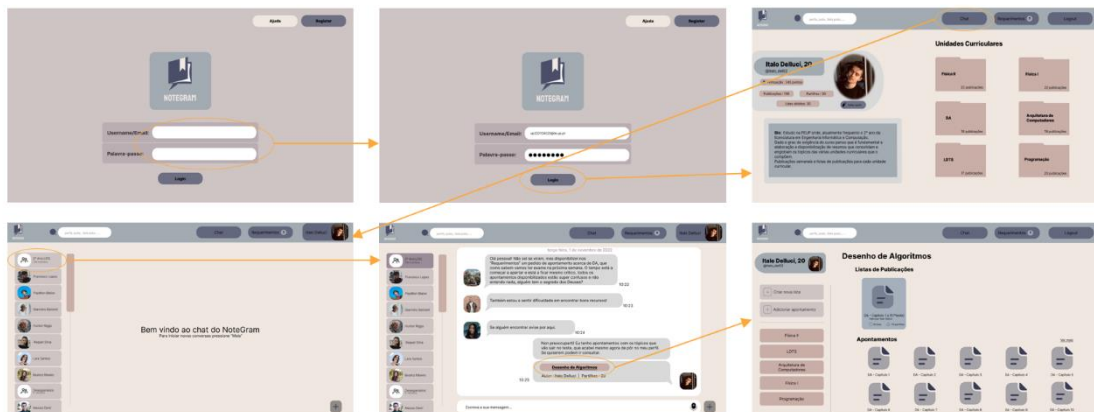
Ajuda Registar

NOTEGRAM

Username/Email:

Palavra-passe:

Login

Ajuda Registar

NOTEGRAM

Username/Email: up202103069@fe.up.pt

Palavra-passe: ●●●●●●●●

Login

Chat Requerimentos Logout

Italo Delluci, 20

Unidades Curriculares

Física II

Física I

DA

Arquitetura de Computadores

LDTS

Programação

Bio:

Chat Requerimentos Italo Delluci

Bem vindo ao chat do NoteGram
Para iniciar novas conversas pressione "Mais"

Chat Requerimentos Italo Delluci

Desenho de Algoritmos

Autor: Italo Delluci

Escreva a sua mensagem...

Chat Requerimentos Logout

Italo Delluci, 20

Desenho de Algoritmos

Listas de Publicações

Criar nova lista

Adicionar apontamento

Física II

LDTS

Arquitetura de Computadores

Física I

Programação

Apontamentos

DA - Capítulo 1

DA - Capítulo 2

DA - Capítulo 3

DA - Capítulo 4

DA - Capítulo 5